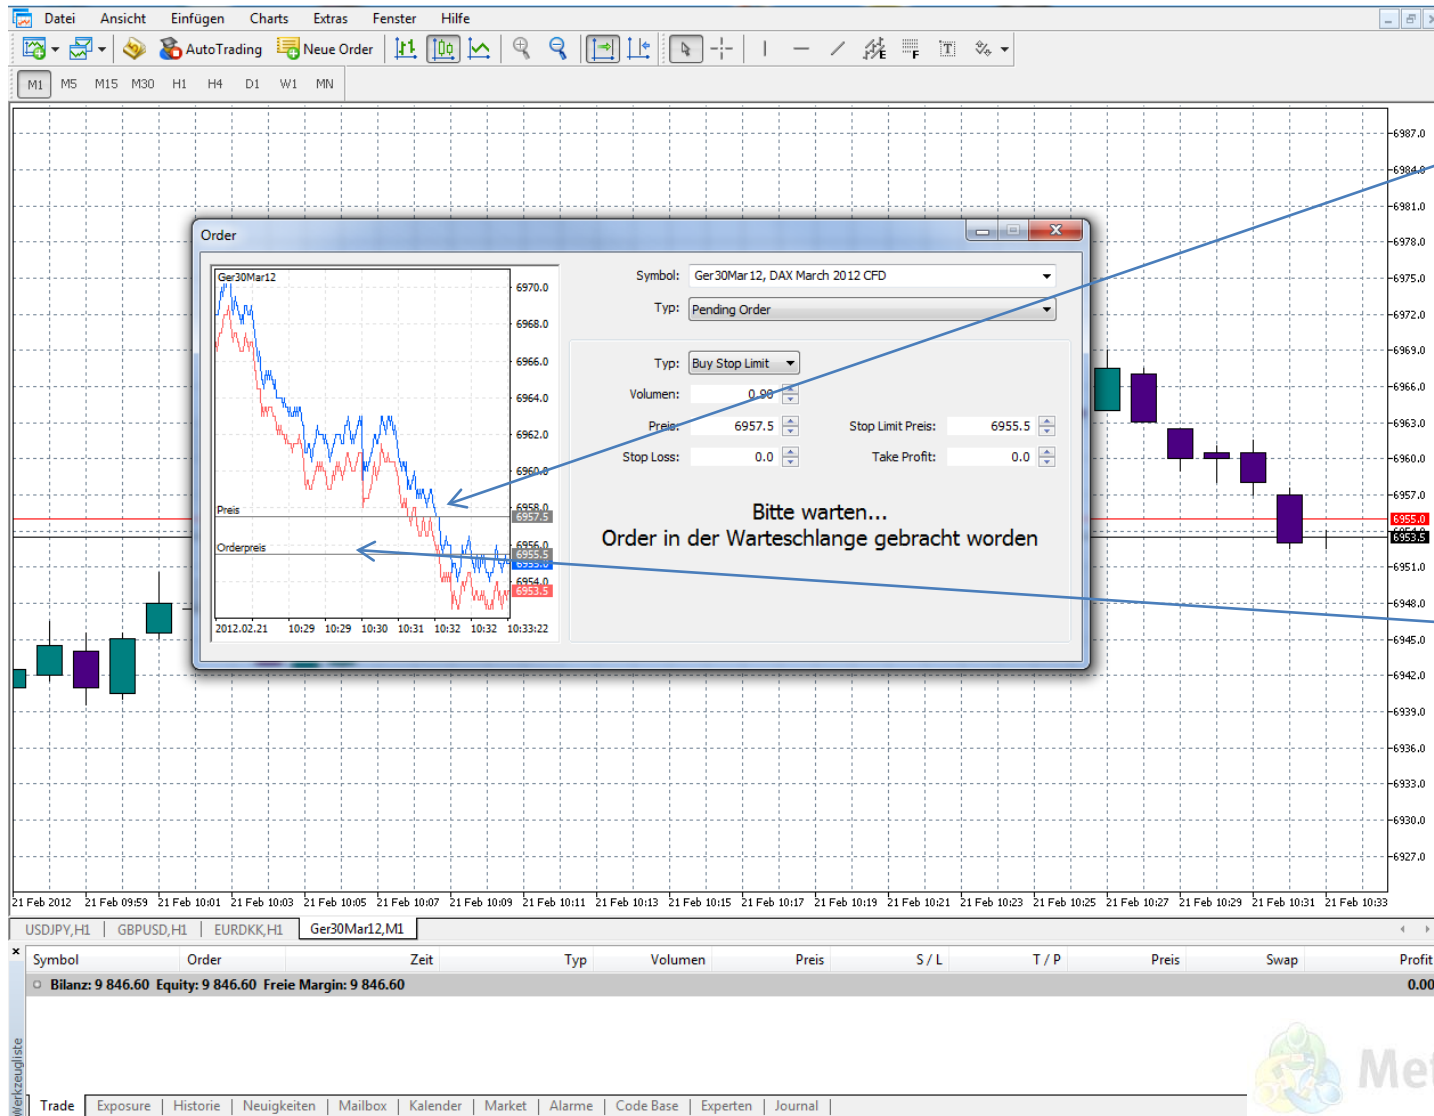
Datei Ansicht Einfügen Charts Extras Fenster Hilfe

AutoTrading Neue Order

M1 M5 M15 M30 H1 H4 D1 W1 MN

Order

Ger30Mar12

6970.0
6968.0
6966.0
6964.0
6962.0
6960.0
6958.0
6957.5
6956.0
6955.5
6955.0
6954.0
6953.5

Preis

Orderpreis

2012.02.21 10:29 10:29 10:30 10:31 10:32 10:32 10:33:22

Symbol: Ger30Mar12, DAX March 2012 CFD

Typ: Pending Order

Typ: Buy Stop Limit

Volumen: 0.90

Preis: 6957.5

Stop Limit Preis: 6955.5

Stop Loss: 0.0

Take Profit: 0.0

Bitte warten...
Order in der Warteschlange gebracht worden

6987.0
6984.0
6981.0
6978.0
6975.0
6972.0
6969.0
6966.0
6963.0
6960.0
6957.0
6955.0
6953.5
6951.0
6948.0
6945.0
6942.0
6939.0
6936.0
6933.0
6930.0
6927.0

21 Feb 2012 21 Feb 09:59 21 Feb 10:01 21 Feb 10:03 21 Feb 10:05 21 Feb 10:07 21 Feb 10:09 21 Feb 10:11 21 Feb 10:13 21 Feb 10:15 21 Feb 10:17 21 Feb 10:19 21 Feb 10:21 21 Feb 10:23 21 Feb 10:25 21 Feb 10:27 21 Feb 10:29 21 Feb 10:31 21 Feb 10:33

USDJPY,H1 GBPUSD,H1 EURDKK,H1 Ger30Mar12,M1

| Symbol | Order | Zeit | Typ | Volumen | Preis | S / L | T / P | Preis | Swap | Profit |
|---|---|---|---|---|---|---|---|---|---|---|
| Bilanz: 9 846.60 Equity: 9 846.60 Freie Margin: 9 846.60 | | | | | | | | | | 0.00 |

Werkzeugliste

Trade Exposure Historie Neuigkeiten Mailbox Kalender Market Alarme Code Base Experten Journal

Met